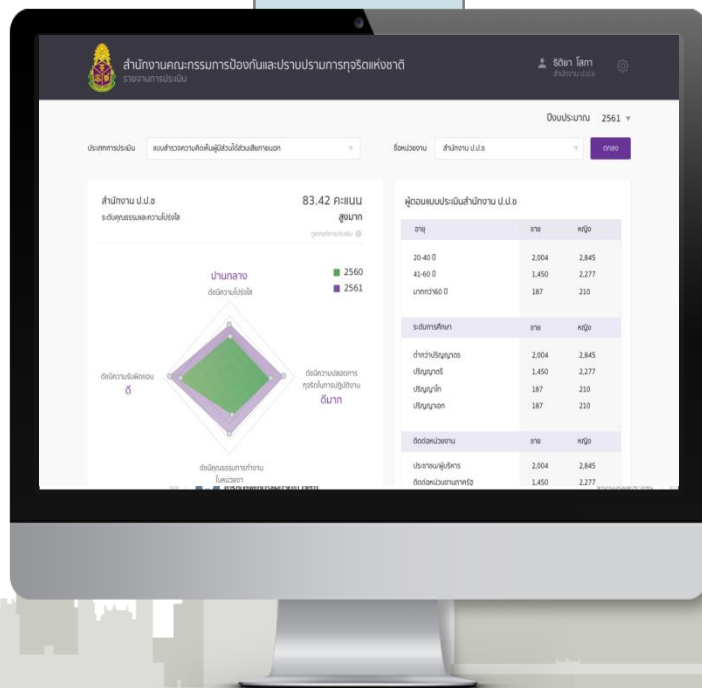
สำนักงานคณะกรรมการป้องกันและปราบปรามการทุจริตแห่งชาติ
รายงานการประเมิน

ธิดา โลกา
สำนักงาน ป.ป.ช

ปีงบประมาณ 2561

ประเภทการประเมิน แบบสำรวจความคิดเห็นผู้มีส่วนได้ส่วนเสียภายนอก

ชื่อหน่วยงาน สำนักงาน ป.ป.ช

ตกลง

สำนักงาน ป.ป.ช
ระดับคุณธรรมและความโปร่งใส

83.42 คะแนน
สูงมาก

ดูเกณฑ์การประเมิน

ปานกลาง
ดัชนีความโปร่งใส

2560
2561

ดัชนีความรับผิดชอบ
ดี

ดัชนีความปลอดการทุจริตในการปฏิบัติงาน
ดีมาก

ดัชนีคุณธรรมการทำงานในหน่วยงาน

ผู้ตอบแบบประเมินสำนักงาน ป.ป.ช

| อายุ | ชาย | หญิง |
|---|---|---|
| 20-40 ปี | 2,004 | 2,845 |
| 41-60 ปี | 1,450 | 2,277 |
| มากกว่า60 ปี | 187 | 210 |

| ระดับการศึกษา | ชาย | หญิง |
|---|---|---|
| ต่ำกว่าปริญญาตรี | 2,004 | 2,845 |
| ปริญญาตรี | 1,450 | 2,277 |
| ปริญญาโท | 187 | 210 |
| ปริญญาเอก | 187 | 210 |

| ติดต่อหน่วยงาน | ชาย | หญิง |
|---|---|---|
| ประชาชน/ผู้บริการ | 2,004 | 2,845 |
| ติดต่อหน่วยงานภาครัฐ | 1,450 | 2,277 |